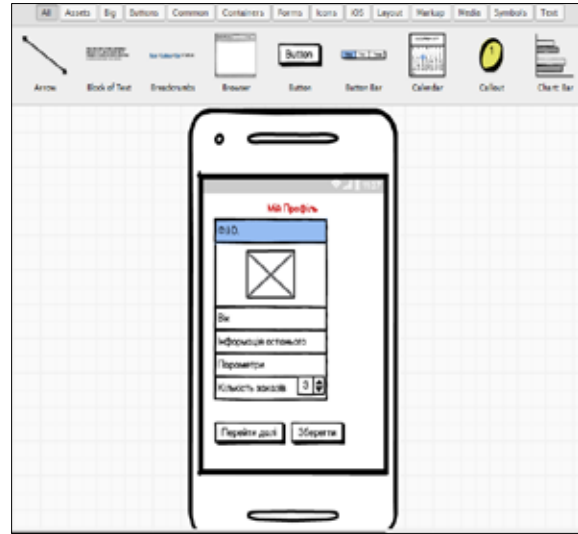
All | Assets | Big | Buttons | Common | Containers | Forms | Icons | iOS | Layout | Markup | Media | Symbols | Text

Arrow | Block of Text | Breadcrumbs | Browser | Button | Button Bar | Calendar | Callout | Chart: Bar

Button

11:53

Мій Профіль

П.І.Б.

Вік

Інформація останнього

Параметри

Кількість заказів 3

Перейти далі | Зберегти